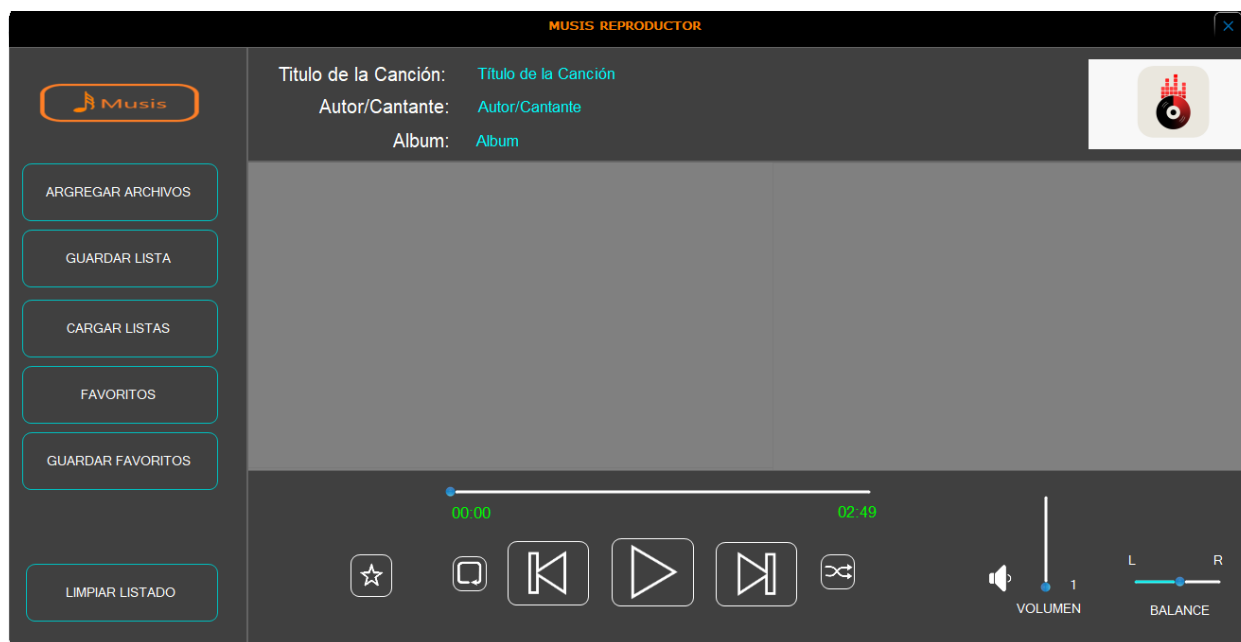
MUSIS REPRODUCTOR

Musis

Titulo de la Canción: Título de la Canción
Autor/Cantante: Autor/Cantante
Album: Album

ARGREGAR ARCHIVOS
GUARDAR LISTA
CARGAR LISTAS
FAVORITOS
GUARDAR FAVORITOS

LIMPIAR LISTADO

00:00
02:49

1
VOLUMEN

L R
BALANCE